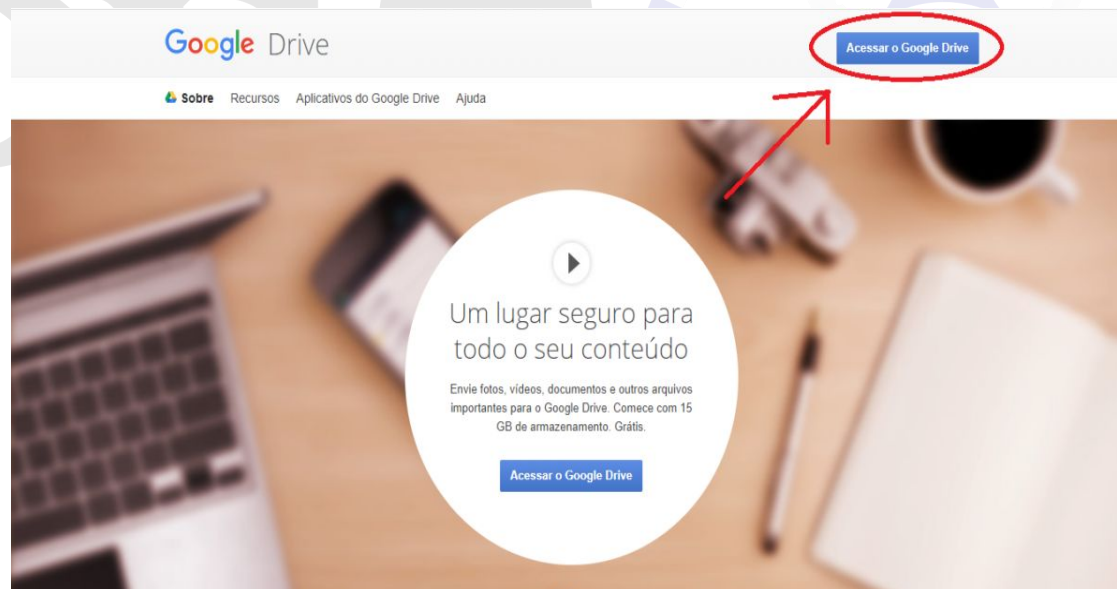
Google Drive

Acessar o Google Drive

Sobre Recursos Aplicativos do Google Drive Ajuda

Um lugar seguro para todo o seu conteúdo

Envie fotos, vídeos, documentos e outros arquivos importantes para o Google Drive. Comece com 15 GB de armazenamento. Grátis.

Acessar o Google Drive